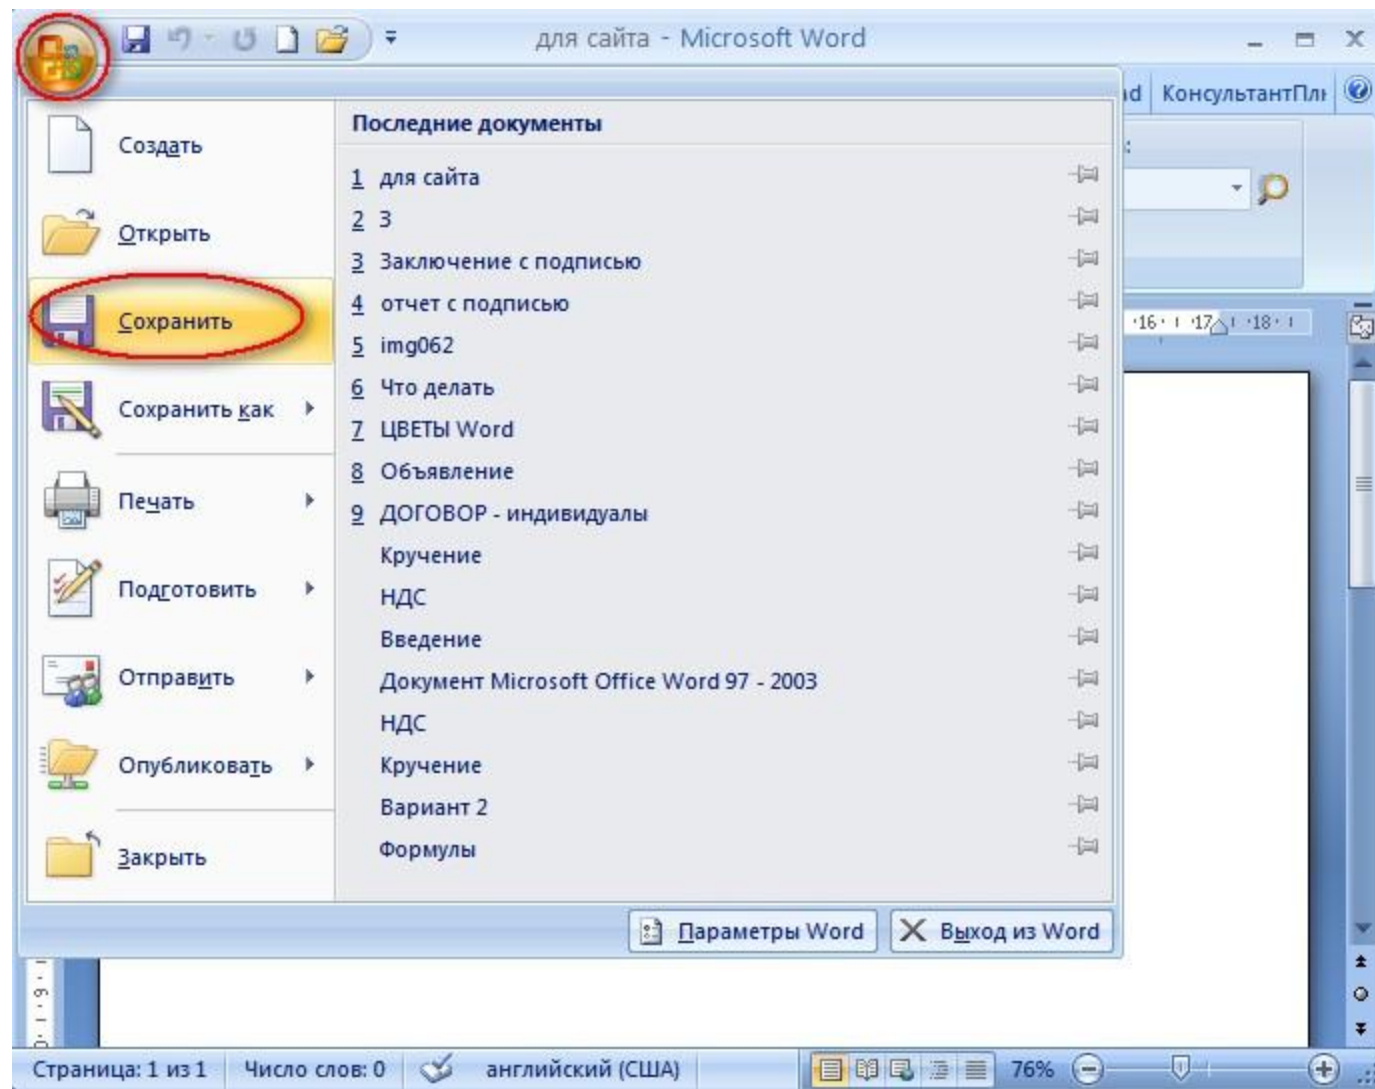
для сайта - Microsoft Word

id КонсультантПлі

Создать
Открыть
Сохранить
Сохранить как
Печать
Подготовить
Отправить
Опубликовать
Закрыть

Последние документы
1 для сайта
2 3
3 Заключение с подписью
4 отчет с подписью
5 img062
6 Что делать
7 ЦВЕТЫ Word
8 Объявление
9 ДОГОВОР - индивидуалы
Кручение
НДС
Введение
Документ Microsoft Office Word 97 - 2003
НДС
Кручение
Вариант 2
Формулы

Параметры Word
Выход из Word

·16· · ·17· · ·18· ·

Страница: 1 из 1 Число слов: 0 английский (США) 76%